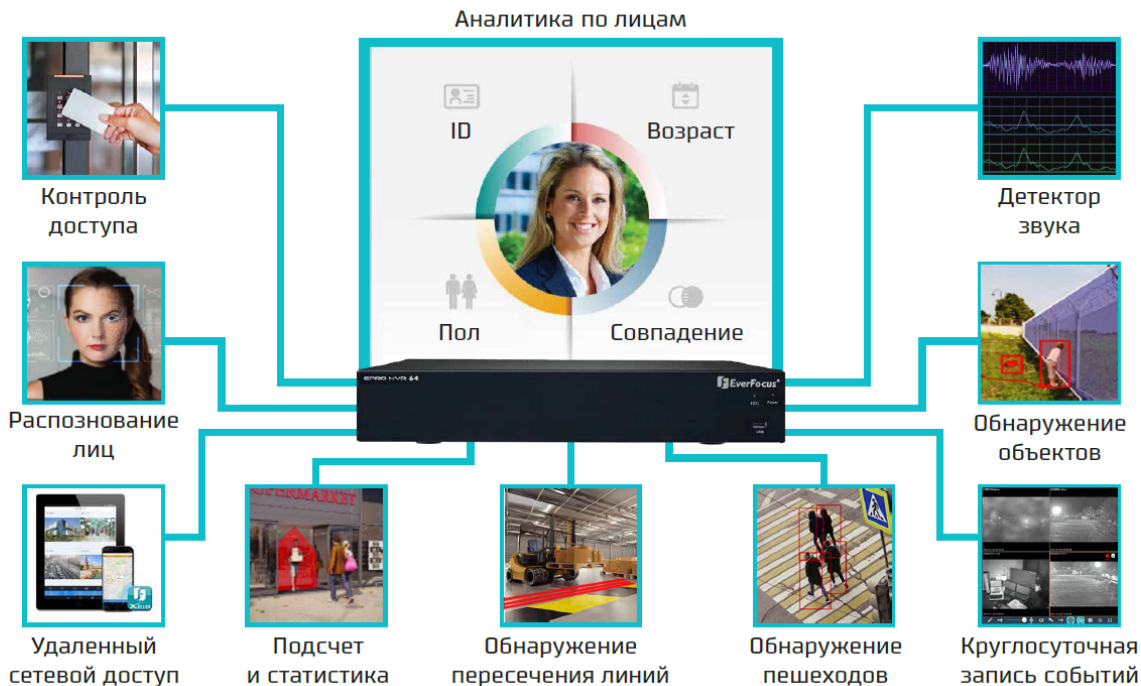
Аналитика по лицам

Контроль доступа

ID

Возраст

Пол

Совпадение

Детектор звука

Распознование лиц

EPRO NVR 64

EverFocus

Обнаружение объектов

Удаленный сетевой доступ

Подсчет и статистика

Обнаружение пересечения линий

Обнаружение пешеходов

Круглосуточная запись событий